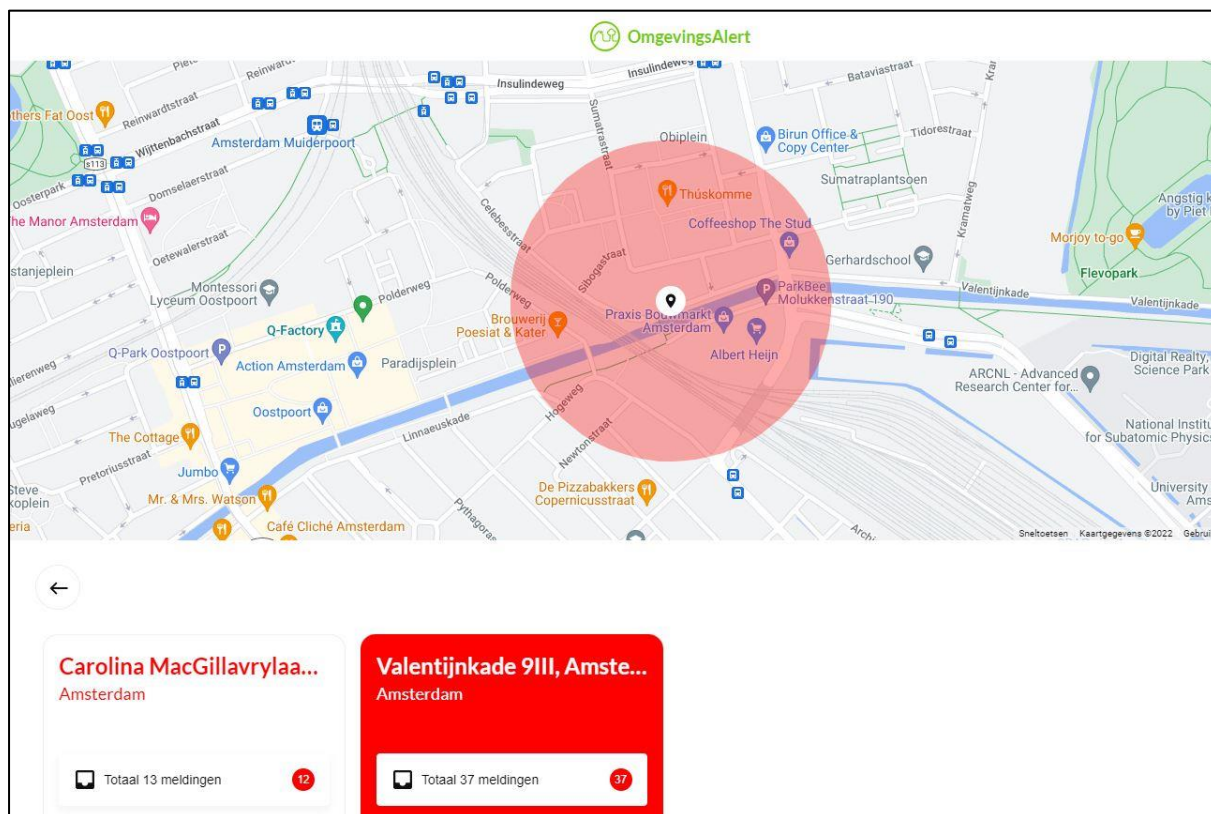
OmgevingsAlert

Insulindeweg
Bataviastraat
Reinwardtstraat
thers Fat Oost
Wijttenbachstraat
Amsterdam Muiderpoort
Sumatrastraat
Obiplein
Birun Office & Copy Center
Tidorestraat
Oosterpark
Domselaerstraat
Sumatraplantsoen
he Manor Amsterdam
Thúskomme
Celebesstraat
Kramatweg
Coffeeshop The Stud
Angstig k by Piet
Oetewalerstraat
Morjoy to-go
stanjeplein
Sibogastraat
Gerhardschool
Flevopark
Montessori Lyceum Oostpoort
Polderweg
Polderweg
ParkBee Molukkenstraat 190
Valentijnkade
Valentijnkade
Q-Factory
Brouwerij Poesiat & Kater
Praxis Bouwmarkt Amsterdam
Q-Park Oostpoort
Albert Heijn
Digital Realty, Science Park
Action Amsterdam
Paradijsplein
ARCNL - Advanced Research Center for...
Hogeweg
Oostpoort
Linnaeuskade
National Institu for Subatomic Physic
The Cottage
Newtonstraat
Pretoriusstraat
Jumbo
De Pizzabakkers Copernicusstraat
Steve koplein
Mr. & Mrs. Watson
University Ams
Pythagoras
Café Cliché Amsterdam
Sneltoetsen Kaartgegevens ©2022 Gebrui

←

Carolina MacGillavrylaa...
Amsterdam

Totaal 13 meldingen 12

Valentijnkade 9III, Amste...
Amsterdam

Totaal 37 meldingen 37